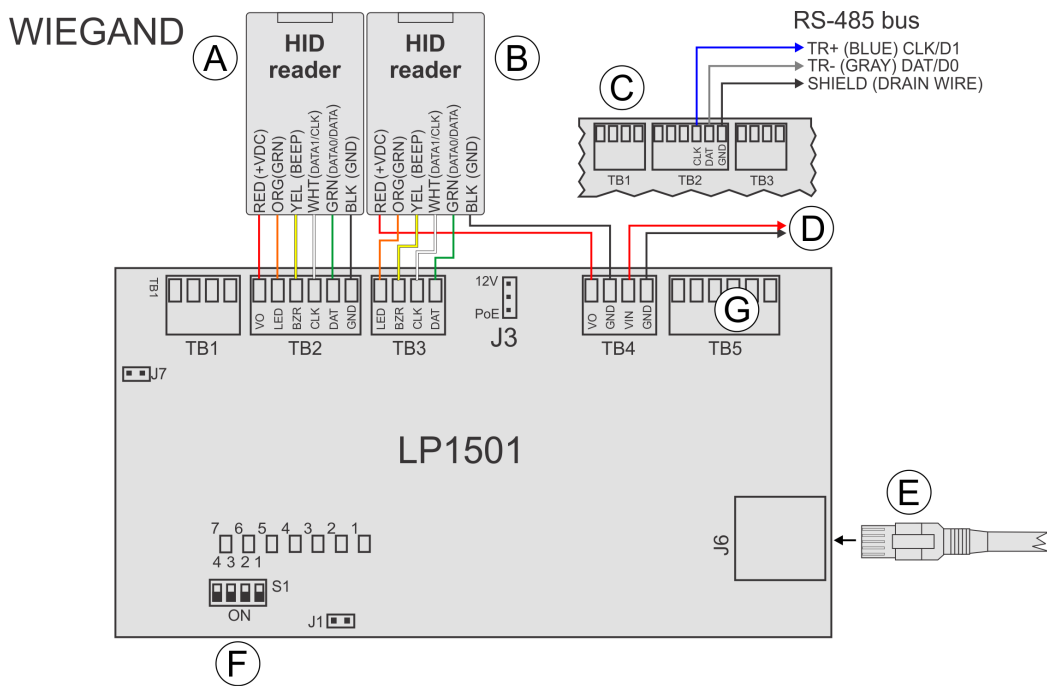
WIEGAND

A

HID reader

RED (+VDC)
ORG (GRN)
YEL (BEEP)
WHT (DATA1/CLK)
GRN (DATA0/DATA)
BLK (GND)

B

HID reader

RED (+VDC)
ORG (GRN)
YEL (BEEP)
WHT (DATA1/CLK)
GRN (DATA0/DATA)
BLK (GND)

RS-485 bus

TR+ (BLUE) CLK/D1
TR- (GRAY) DAT/D0
SHIELD (DRAIN WIRE)

C

CLK DAT GND

TB1 TB2 TB3

D

TB1

VO LED BZR CLK DAT GND

LED BZR CLK DAT

12V

PoE

VO GND VIN GND

G

TB1 TB2 TB3 J3 TB4 TB5

J7

LP1501

E

7 6 5 4 3 2 1

4 3 2 1

S1

ON

J1

J6

F